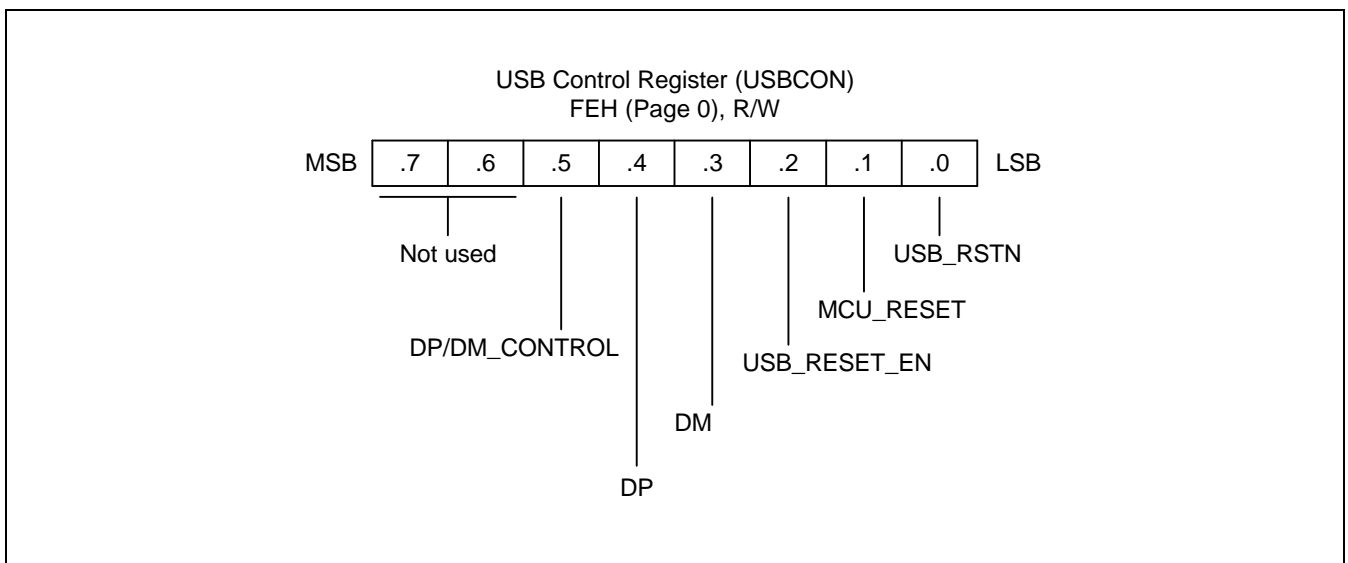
USB Control Register (USBCON)
FEH (Page 0), R/W

MSB

| .7 | .6 | .5 | .4 | .3 | .2 | .1 | .0 |
|---|---|---|---|---|---|---|---|

LSB

Not used

USB_RSTN

MCU_RESET

DP/DM_CONTROL

USB_RESET_EN

DM

DP